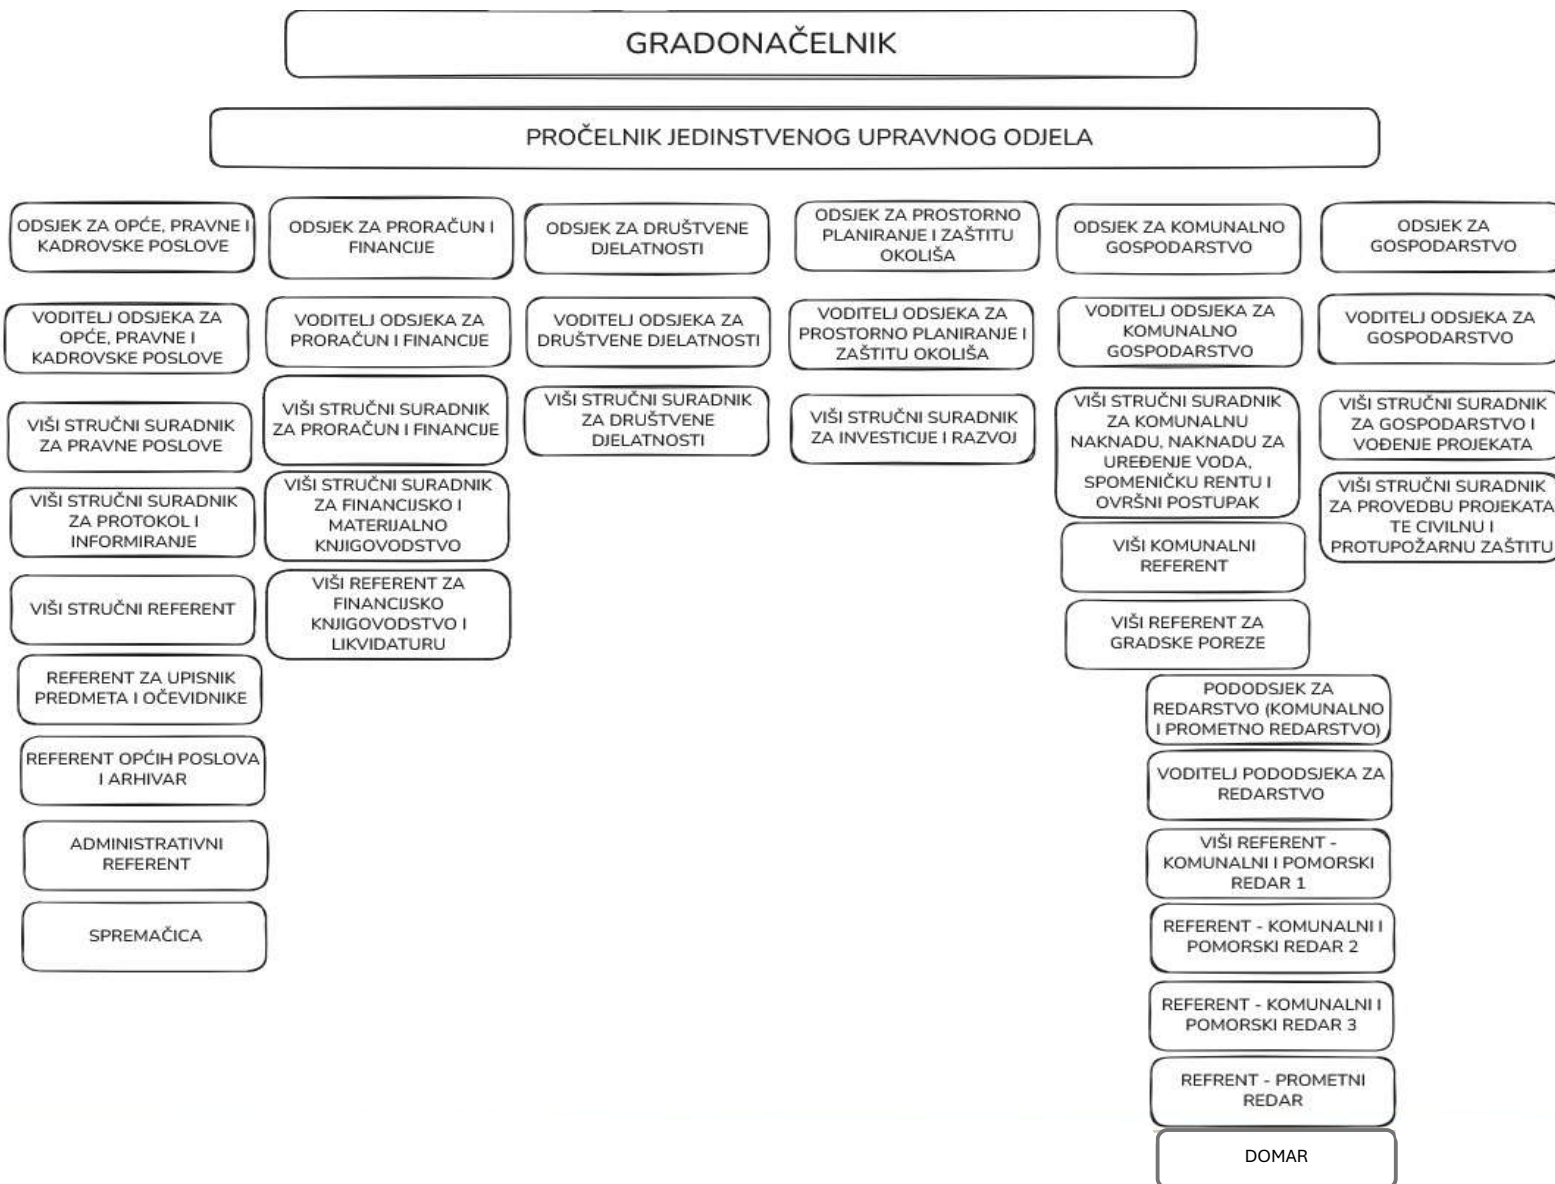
GRADONAČELNIK

PROČELNIK JEDINSTVENOG UPRAVNOG ODJELA

ODSJEK ZA OPĆE, PRAVNE I KADROVSKE POSLOVE

VODITELJ ODSJEKA ZA OPĆE, PRAVNE I KADROVSKE POSLOVE

VIŠI STRUČNI SURADNIK ZA PRAVNE POSLOVE

VIŠI STRUČNI SURADNIK ZA PROTOKOL I INFORMIRANJE

VIŠI STRUČNI REFERENT

REFERENT ZA UPISNIK PREDMETA I OČEVIDNIKE

REFERENT OPĆIH POSLOVA I ARHIVAR

ADMINISTRATIVNI REFERENT

SPREMAČICA

ODSJEK ZA PRORAČUN I FINANCIJE

VODITELJ ODSJEKA ZA PRORAČUN I FINANCIJE

VIŠI STRUČNI SURADNIK ZA PRORAČUN I FINANCIJE

VIŠI STRUČNI SURADNIK ZA FINANCIJSKO I MATERIJALNO KNJIGOVODSTVO

VIŠI REFERENT ZA FINANCIJSKO KNJIGOVODSTVO I LIKVIDATURU

ODSJEK ZA DRUŠTVENE DJELATNOSTI

VODITELJ ODSJEKA ZA DRUŠTVENE DJELATNOSTI

VIŠI STRUČNI SURADNIK ZA DRUŠTVENE DJELATNOSTI

ODSJEK ZA PROSTORNO PLANIRANJE I ZAŠTITU OKOLIŠA

VODITELJ ODSJEKA ZA PROSTORNO PLANIRANJE I ZAŠTITU OKOLIŠA

VIŠI STRUČNI SURADNIK ZA INVESTICIJE I RAZVOJ

ODSJEK ZA KOMUNALNO GOSPODARSTVO

VODITELJ ODSJEKA ZA KOMUNALNO GOSPODARSTVO

VIŠI STRUČNI SURADNIK ZA KOMUNALNU NAKNADU, NAKNADU ZA UREĐENJE VODA, SPOMENIČKU RENTU I OVRŠNI POSTUPAK

VIŠI KOMUNALNI REFERENT

VIŠI REFERENT ZA GRADSKE POREZE

PODODSJEK ZA REDARSTVO (KOMUNALNO I PROMETNO REDARSTVO)

VODITELJ PODODSJEKA ZA REDARSTVO

VIŠI REFERENT - KOMUNALNI I POMORSKI REDAR 1

REFERENT - KOMUNALNI I POMORSKI REDAR 2

REFERENT - KOMUNALNI I POMORSKI REDAR 3

REFRENT - PROMETNI REDAR

DOMAR

ODSJEK ZA GOSPODARSTVO

VODITELJ ODSJEKA ZA GOSPODARSTVO

VIŠI STRUČNI SURADNIK ZA GOSPODARSTVO I VOĐENJE PROJEKATA

VIŠI STRUČNI SURADNIK ZA PROVEDBU PROJEKATA TE CIVILNU I PROTUPOŽARNU ZAŠTITU